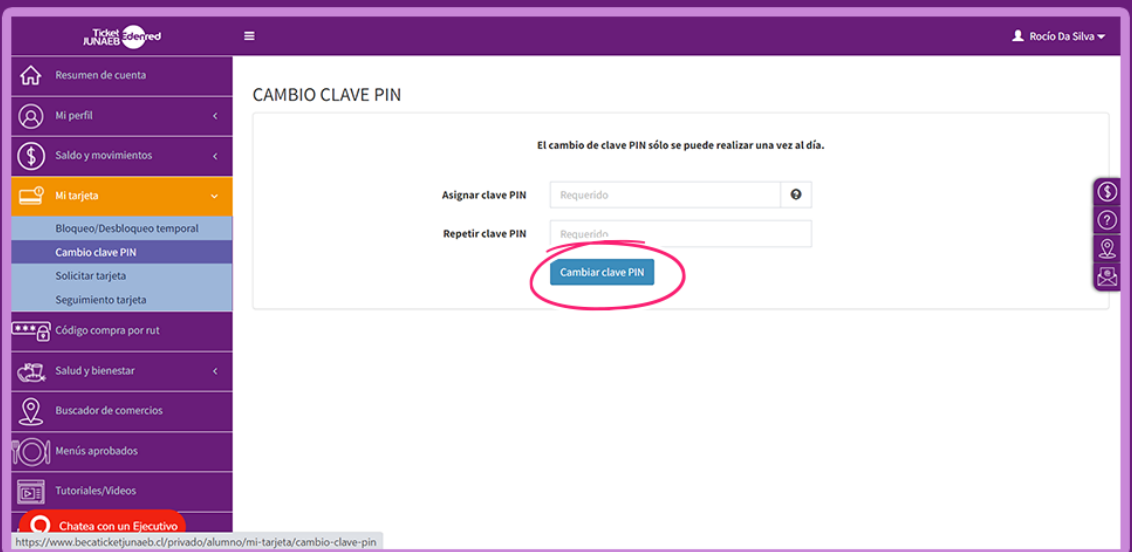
Ticket JUNAEB Edenred

Rocío Da Silva

Resumen de cuenta
Mi perfil
Saldo y movimientos
Mi tarjeta
Bloqueo/Desbloqueo temporal
Cambio clave PIN
Solicitar tarjeta
Seguimiento tarjeta
Código compra por rut
Salud y bienestar
Buscador de comercios
Menús aprobados
Tutoriales/Videos
Chatea con un Ejecutivo

CAMBIO CLAVE PIN

El cambio de clave PIN sólo se puede realizar una vez al día.

Asignar clave PIN Requerido
Repetir clave PIN Requerido
Cambiar clave PIN

https://www.becaticketjunaeb.cl/privado/alumno/mi-tarjeta/cambio-clave-pin